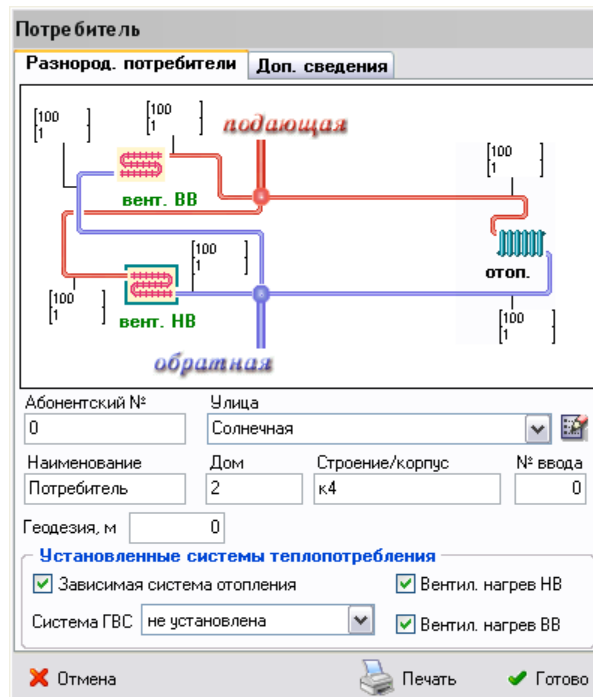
Потребитель

Разнород. потребители | Доп. сведения

[100
1]

[100
1]

подающая

вент. ВВ

[100
1]

[100
1]

отоп.

[100
1]

вент. НВ

[100
1]

обратная

Абонентский №
0

Улица
Солнечная

Наименование
Потребитель

Дом
2

Строение/корпус
к4

№ ввода
0

Геодезия, м
0

Установленные системы теплопотребления

Зависимая система отопления

Вентил. нагрев НВ

Система ГВС
не установлена

Вентил. нагрев ВВ

Отмена

Печать

Готово